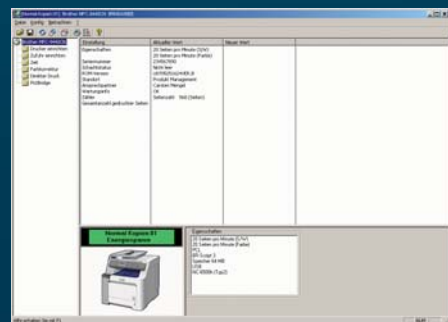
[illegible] Brother MFC-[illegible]
Datei Konfig Sprachen

Brother MFC-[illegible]
Drucker einrichten
Zeit
Funktionsmenü
Direktes Druck
PictBridge

| Einstellung | Aktueller Wert | Neuer Wert |
|---|---|---|
| Eigenschaften | 20 Seiten pro Minute (S/W) | |
| | 20 Seiten pro Minute (Farbe) | |
| Seriennummer | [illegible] | |
| Schreibstatus | Nicht bereit | |
| ROM-Version | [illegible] | |
| Standort | Produkt Management | |
| Ansprechpartner | Carsten Mengel | |
| Wartungsinfo | OK | |
| Zähler | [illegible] | |
| Gesamtanzahl gedruckter Seiten | | |

Eigenschaften
20 Seiten pro Minute (S/W)
20 Seiten pro Minute (Farbe)
PCL
BR-Script 3
Speicher 64 MB
USB
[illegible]

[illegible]